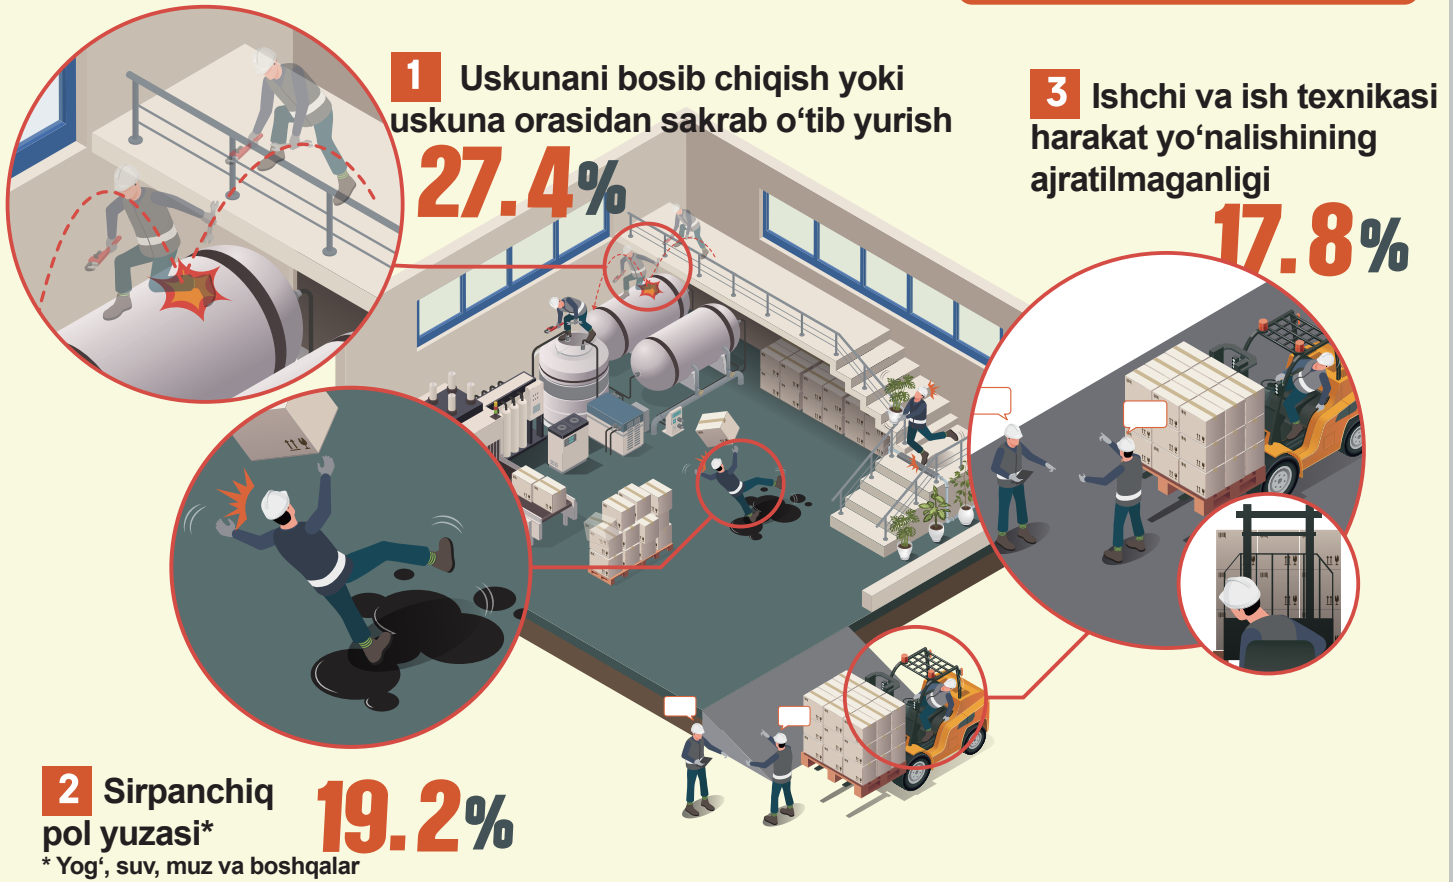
1 Uskunani bosib chiqish yoki uskuna orasidan sakrab o‘tib yurish

27.4%

3 Ishchi va ish texnikasi harakat yo‘nalishining ajratilmaganligi

17.8%

2 Sirpanchiq pol yuzasi*

19.2%

* Yog‘, suv, muz va boshqalar